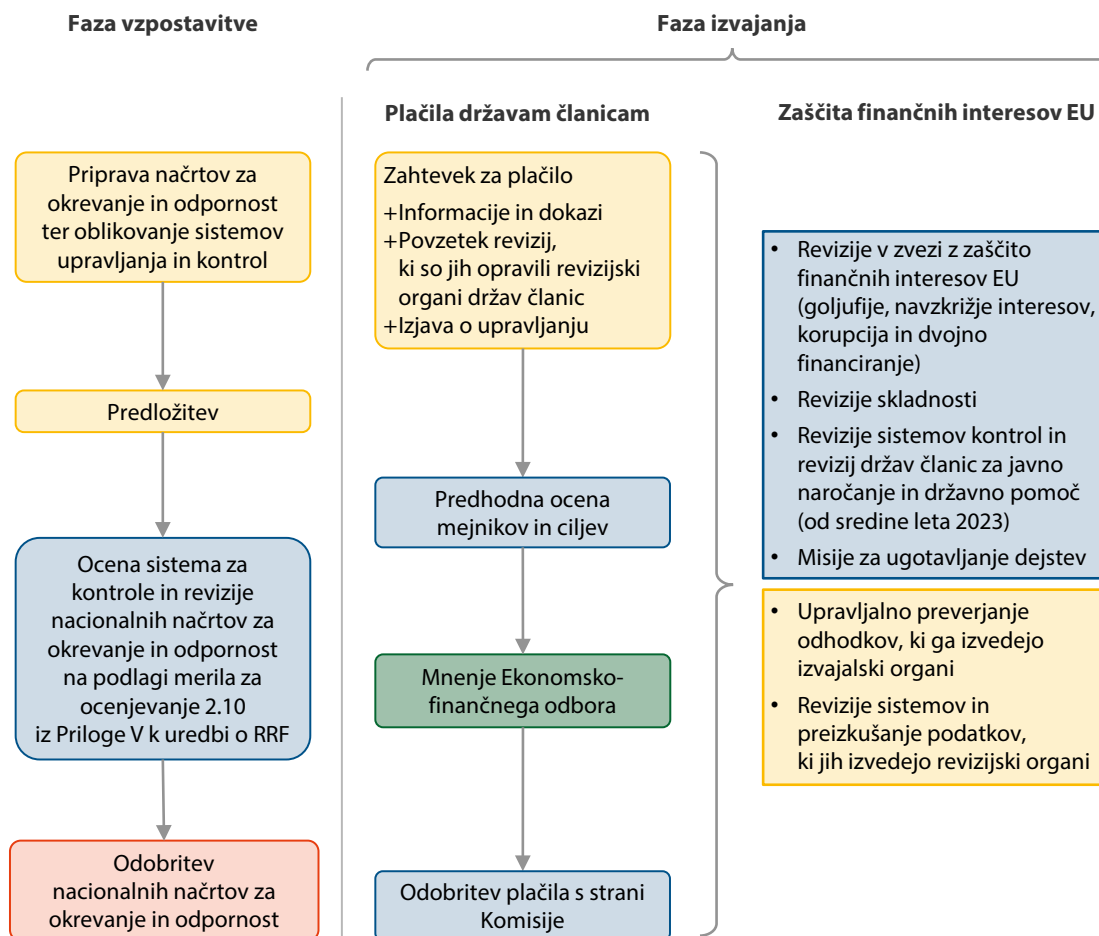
Faza vzpostavitve

Faza izvajanja

Plačila državam članicam

Zaščita finančnih interesov EU

Priprava načrtov za okrevanje in odpornost ter oblikovanje sistemov upravljanja in kontrol

Predložitev

Ocena sistema za kontrole in revizije nacionalnih načrtov za okrevanje in odpornost na podlagi merila za ocenjevanje 2.10 iz Priloge V k uredbi o RRF

Odobritev nacionalnih načrtov za okrevanje in odpornost

Zahtevek za plačilo
+Informacije in dokazi
+Povzetek revizij, ki so jih opravili revizijski organi držav članic
+Izjava o upravljanju

Predhodna ocena mejnikov in ciljev

Mnenje Ekonomsko-finančnega odbora

Odobritev plačila s strani Komisije

• Revizije v zvezi z zaščito finančnih interesov EU (goljufije, navzkrižje interesov, korupcija in dvojno financiranje)
• Revizije skladnosti
• Revizije sistemov kontrol in revizij držav članic za javno naročanje in državno pomoč (od sredine leta 2023)
• Misije za ugotavljanje dejstev

• Upravljalno preverjanje odhodkov, ki ga izvedejo izvajalski organi
• Revizije sistemov in preizkušanje podatkov, ki jih izvedejo revizijski organi